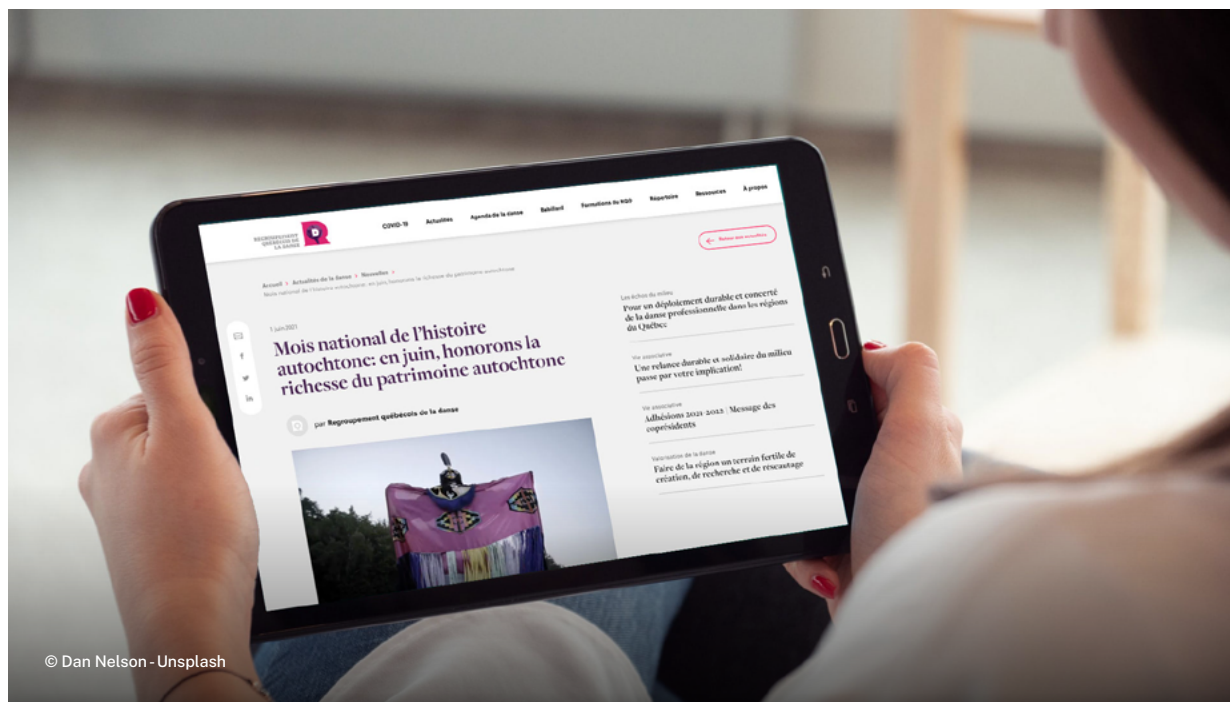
REGROUPEMENT QUÉBÉCOIS DE LA DANSE

COVID-19 Actualités Agenda de la danse Babillard Formations du RQD Répertoire Ressources À propos

Retour aux actualités

Accueil > Actualités de la danse > Nouvelles > Mois national de l'histoire autochtone: en juin, honorons la richesse du patrimoine autochtone

1 juin 2021

Mois national de l'histoire autochtone: en juin, honorons la richesse du patrimoine autochtone

par Regroupement québécois de la danse

Les échos du milieu
Pour un déploiement durable et concerté de la danse professionnelle dans les régions du Québec

Vie associative
Une relance durable et solidaire du milieu passe par votre implication!

Vie associative
Adhésions 2021-2022 | Message des coprésidents

Valorisation de la danse
Faire de la région un terrain fertile de création, de recherche et de réseautage

© Dan Nelson - Unsplash